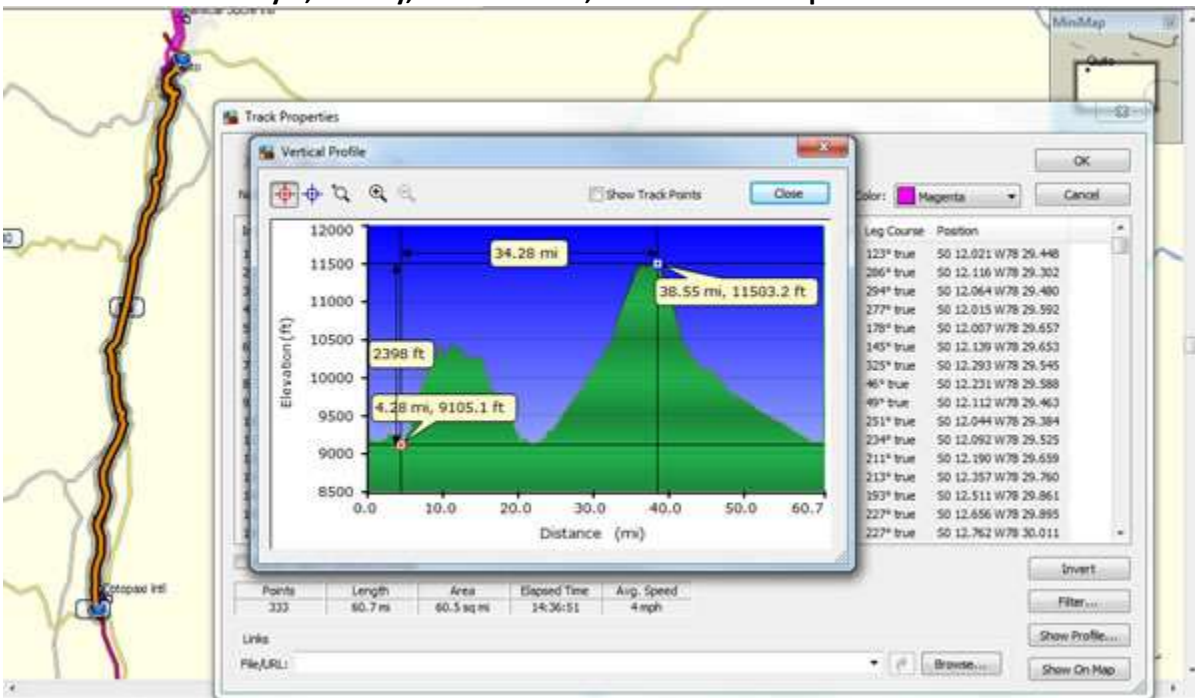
MiniMap

Quito

Track Properties

Vertical Profile

Show Track Points

Close

OK

Cancel

Color: Magenta

12000
11500
11000
10500
10000
9500
9000
8500

Elevation (ft)

34.28 mi

38.55 mi, 11503.2 ft

2398 ft

4.28 mi, 9105.1 ft

0.0 10.0 20.0 30.0 40.0 50.0 60.7

Distance (mi)

| Leg Course | Position |
|---|---|
| 123° true | S0 12.021 W78 29.448 |
| 286° true | S0 12.116 W78 29.302 |
| 294° true | S0 12.064 W78 29.480 |
| 277° true | S0 12.015 W78 29.592 |
| 178° true | S0 12.007 W78 29.657 |
| 145° true | S0 12.139 W78 29.653 |
| 325° true | S0 12.293 W78 29.545 |
| 46° true | S0 12.231 W78 29.588 |
| 49° true | S0 12.112 W78 29.463 |
| 251° true | S0 12.044 W78 29.384 |
| 234° true | S0 12.092 W78 29.525 |
| 211° true | S0 12.190 W78 29.659 |
| 213° true | S0 12.357 W78 29.760 |
| 193° true | S0 12.511 W78 29.861 |
| 227° true | S0 12.656 W78 29.895 |
| 227° true | S0 12.762 W78 30.011 |

Cotopaxi Intl

| Points | Length | Area | Elapsed Time | Avg. Speed |
|---|---|---|---|---|
| 333 | 60.7 mi | 60.5 sq mi | 14:36:51 | 4 mph |

Invert

Filter...

Show Profile...

Links

File/URL:

Browse...

Show On Map